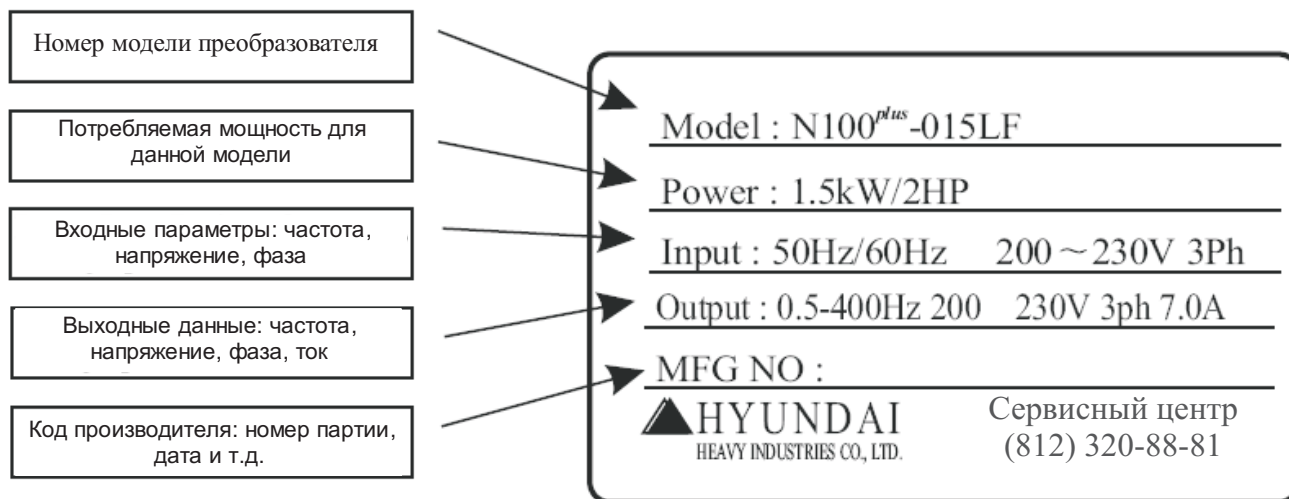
Номер модели преобразователя

Потребляемая мощность для данной модели

Входные параметры: частота, напряжение, фаза

Выходные данные: частота, напряжение, фаза, ток

Код производителя: номер партии, дата и т.д.

Model : N100$^{plus}$-015LF

Power : 1.5kW/2HP

Input : 50Hz/60Hz 200 ~ 230V 3Ph

Output : 0.5-400Hz 200 230V 3ph 7.0A

MFG NO :

HYUNDAI
HEAVY INDUSTRIES CO., LTD.

Сервисный центр
(812) 320-88-81